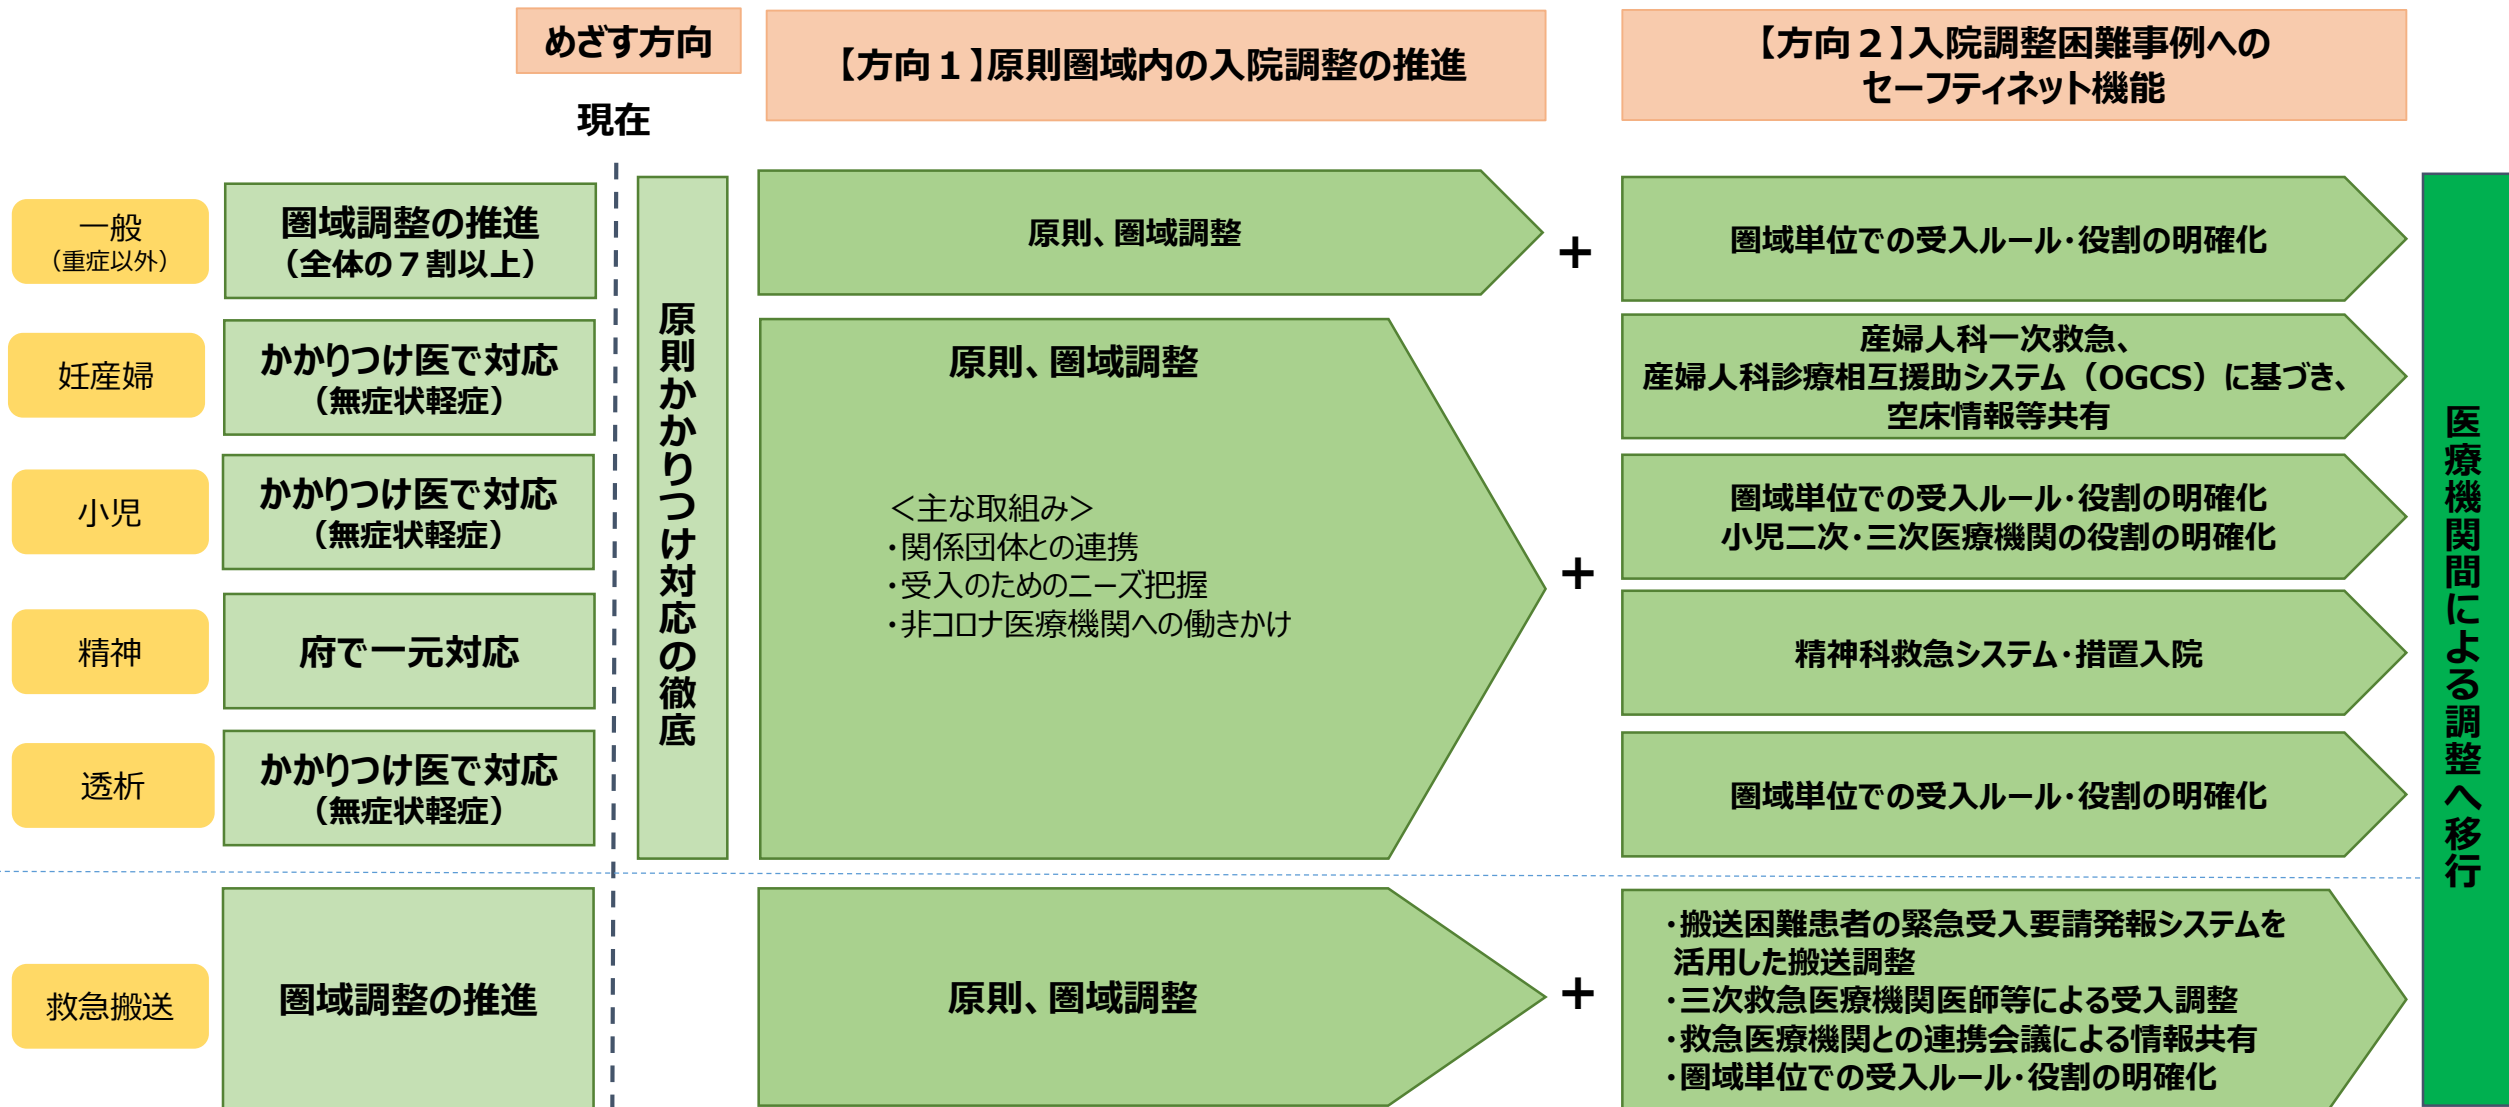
めざす方向

現在

【方向１】原則圏域内の入院調整の推進

【方向２】入院調整困難事例へのセーフティネット機能

一般
（重症以外）

圏域調整の推進
（全体の７割以上）

妊産婦

かかりつけ医で対応
（無症状軽症）

小児

かかりつけ医で対応
（無症状軽症）

精神

府で一元対応

透析

かかりつけ医で対応
（無症状軽症）

原則かかりつけ対応の徹底

原則、圏域調整

＋

圏域単位での受入ルール･役割の明確化

原則、圏域調整

＜主な取組み＞
･関係団体との連携
･受入のためのニーズ把握
･非コロナ医療機関への働きかけ

＋

産婦人科一次救急、産婦人科診療相互援助システム（OGCS）に基づき、空床情報等共有

圏域単位での受入ルール･役割の明確化
小児二次･三次医療機関の役割の明確化

精神科救急システム･措置入院

圏域単位での受入ルール･役割の明確化

医療機関間による調整へ移行

救急搬送

圏域調整の推進

原則、圏域調整

＋

･搬送困難患者の緊急受入要請発報システムを活用した搬送調整
･三次救急医療機関医師等による受入調整
･救急医療機関との連携会議による情報共有
･圏域単位での受入ルール･役割の明確化